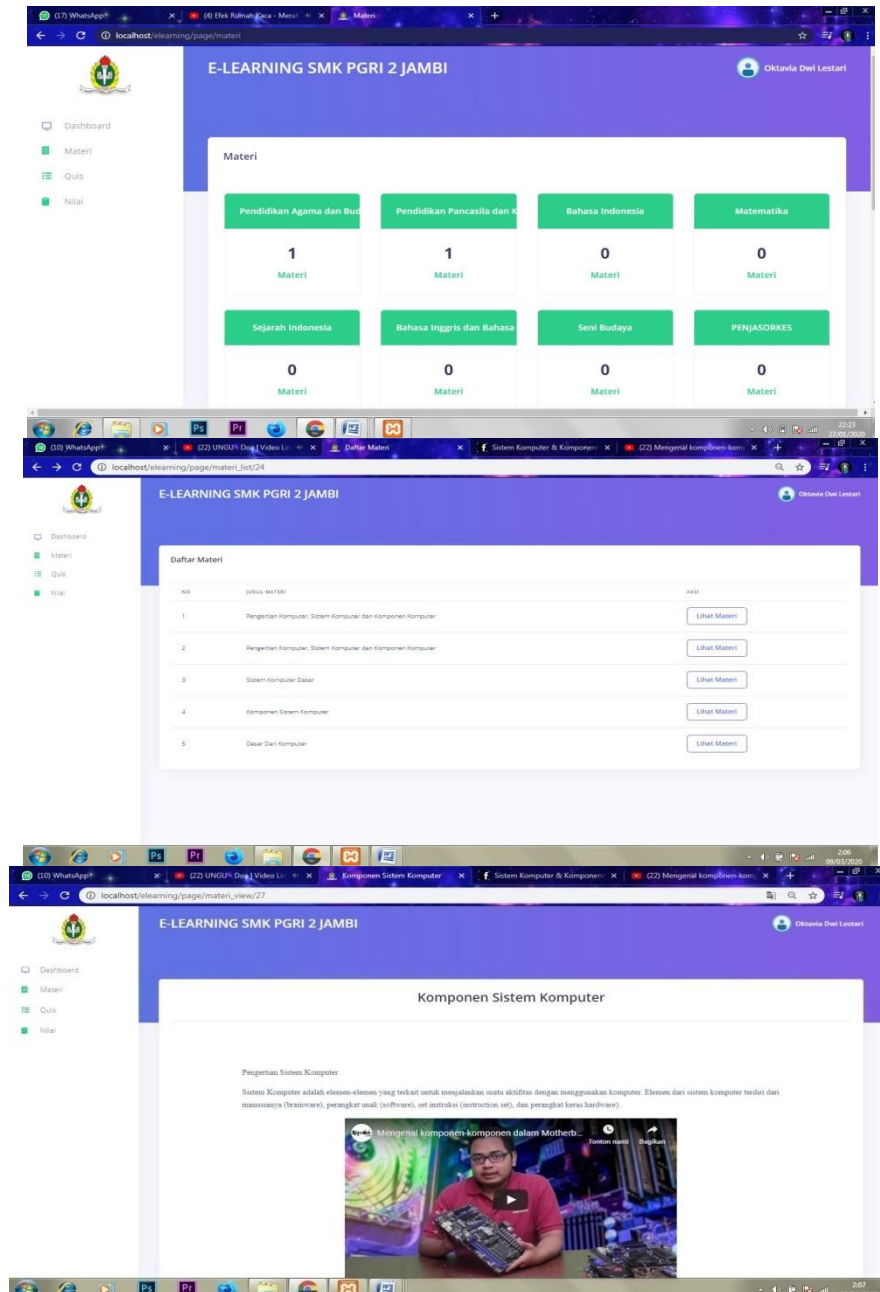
(17) WhatsApp (4) Efek Rumah Kaca - Merah Materi
localhost/elearning/page/materi

E-LEARNING SMK PGRI 2 JAMBI

Oktavia Dwi Lestari

Dashboard
Materi
Quis
Nilai

Materi

| Pendidikan Agama dan Bud | Pendidikan Pancasila dan K | Bahasa Indonesia | Matematika |
|---|---|---|---|
| 1 Materi | 1 Materi | 0 Materi | 0 Materi |
| Sejarah Indonesia | Bahasa Inggris dan Bahasa | Seni Budaya | PENJASORKES |
| 0 Materi | 0 Materi | 0 Materi | 0 Materi |

22:23
27/01/2020

(10) WhatsApp (22) UNGU - Doa | Video Li Daftar Materi Sistem Komputer & Komponen (22) Mengenal komponen-kom
localhost/elearning/page/materi_list/24

E-LEARNING SMK PGRI 2 JAMBI

Oktavia Dwi Lestari

Dashboard
Materi
Quis
Nilai

Daftar Materi

| NO | JUDUL MATERI | AKSI |
|---|---|---|
| 1 | Pengertian Komputer, Sistem Komputer dan Komponen Komputer | Lihat Materi |
| 2 | Pengertian Komputer, Sistem Komputer dan Komponen Komputer | Lihat Materi |
| 3 | Sistem Komputer Dasar | Lihat Materi |
| 4 | Komponen Sistem Komputer | Lihat Materi |
| 5 | Dasar Dari Komputer | Lihat Materi |

2:06
09/03/2020

(10) WhatsApp (22) UNGU - Doa | Video Li Komponen Sistem Komputer Sistem Komputer & Komponen (22) Mengenal komponen-kom
localhost/elearning/page/materi_view/27

E-LEARNING SMK PGRI 2 JAMBI

Oktavia Dwi Lestari

Dashboard
Materi
Quis
Nilai

Komponen Sistem Komputer

Pengertian Sistem Komputer

Sistem Komputer adalah elemen-elemen yang terkait untuk menjalankan suatu aktifitas dengan menggunakan komputer. Elemen dari sistem komputer terdiri dari manusianya (brainware), perangkat unak (software), set instruksi (instruction set), dan perangkat keras hardware).

Mengenal komponen-komponen dalam Motherb...
Tonton nanti Bagikan

2:07